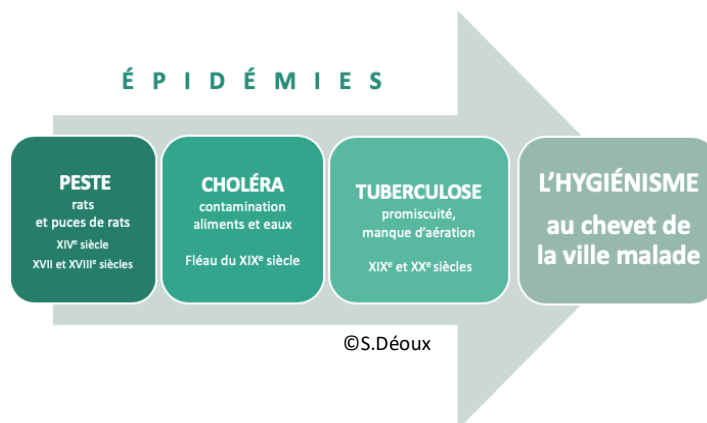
ÉPIDÉMIES

PESTE
rats
et puces de rats
XIV$^{e}$ siècle
XVII et XVIII$^{e}$ siècles

CHOLÉRA
contamination
aliments et eaux

Fléau du XIX$^{e}$ siècle

TUBERCULOSE
promiscuité,
manque d'aération

XIX$^{e}$ et XX$^{e}$ siècles

L'HYGIÉNISME
au chevet de
la ville malade

©S.Déoux